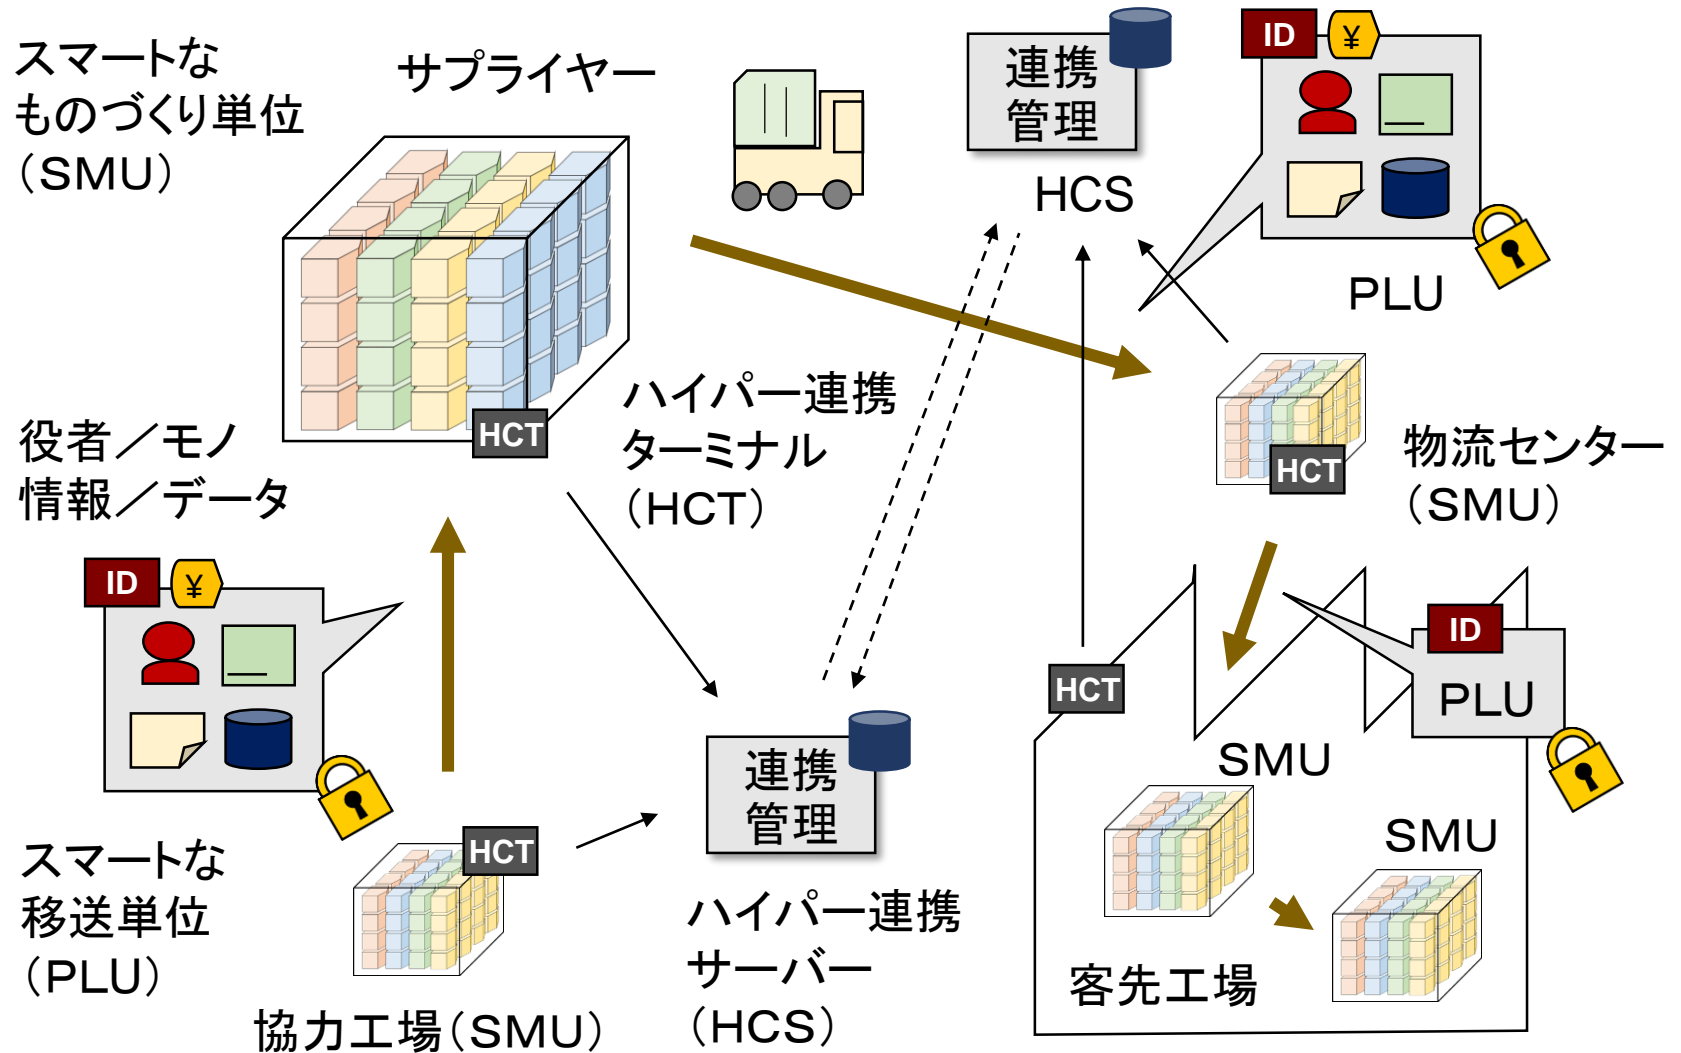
スマートな
ものづくり単位
（SMU）

サプライヤー

連携
管理

HCS

ID ¥

PLU

HCT

ハイパー連携
ターミナル
（HCT）

役者／モノ
情報／データ

HCT

物流センター
（SMU）

ID ¥

ID

PLU

HCT

SMU

連携
管理

SMU

スマートな
移送単位
（PLU）

HCT

協力工場（SMU）

ハイパー連携
サーバー
（HCS）

客先工場